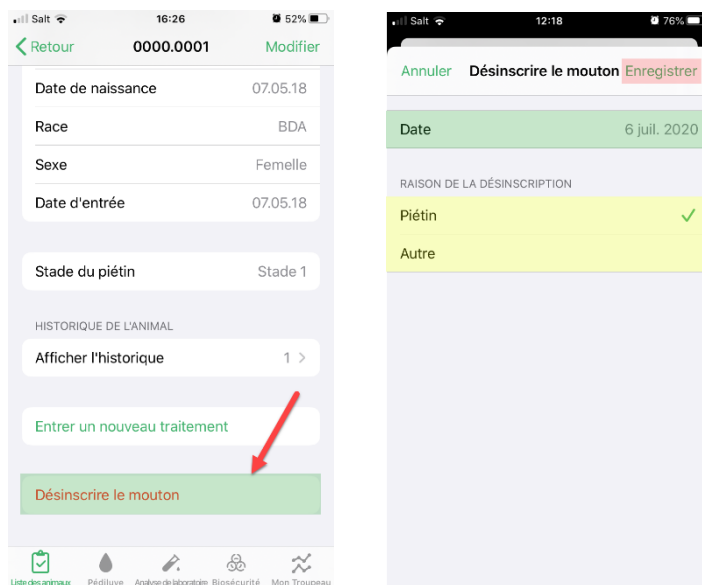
Salt 16:26 52%

Retour 0000.0001 Modifier

Date de naissance 07.05.18

Race BDA

Sexe Femelle

Date d'entrée 07.05.18

Stade du piétin Stade 1

HISTORIQUE DE L'ANIMAL

Afficher l'historique 1 >

Entrer un nouveau traitement

Désinscrire le mouton

Liste des animaux Pédiluve Analyse de laboratoire Biosécurité Mon Troupeau

Salt 12:18 76%

Annuler Désinscrire le mouton Enregistrer

Date 6 juil. 2020

RAISON DE LA DÉSINSCRIPTION

Piétin ✓

Autre